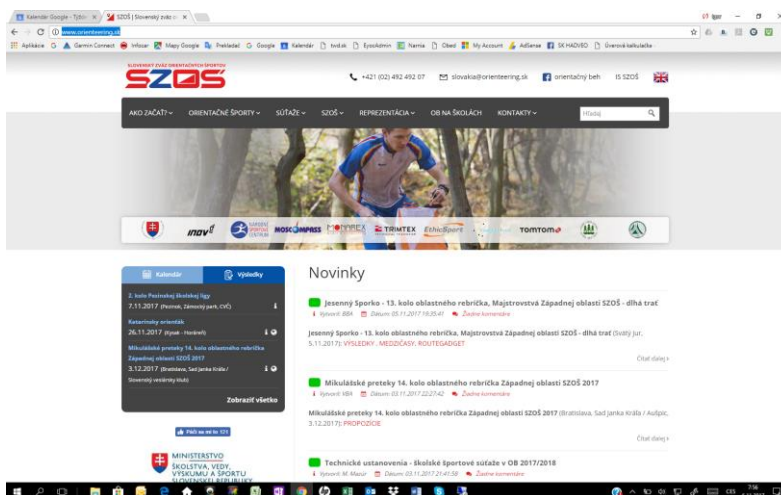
Kalendár Google - Týždeň | SZOŠ | Slovenský zväz o

www.orienteering.sk

Aplikácie | Garmin Connect | Infosar | Mapy Google | Prekladač | Google | Kalendár | tvd.sk | EpsoAdmin | Namia | Obed | My Account | AdSense | SK HADVEO | Úverová kalkulačka

SLOVENSKÝ ZVÄZ ORIENTAČNÝCH ŠPORTOV
SZOŠ

+421 (02) 492 492 07 | slovakia@orienteering.sk | orientačný beh | IS SZOŠ

AKO ZAČAŤ? | ORIENTAČNÉ ŠPORTY | SÚŤAŽE | SZOŠ | REPREZENTÁCIA | OB NA ŠKOLÁCH | KONTAKTY | Hľadaj

inov-8 | MOSCOMPASS | TRIMTEX | EthicSport | TOMTOM

Kalendár | Výsledky

2. kolo Pezinskej školskej ligy
7.11.2017 (Pezinok, Zámocký park, CVČ)

Katarínsky orienták
26.11.2017 (Vysoké - Horárně)

Mikulášske preteky 14. kolo oblastného rebríčka Západnej oblasti SZOŠ 2017
3.12.2017 (Bratislava, Sad Janka Kráľa / Slovenský vesiársky klub)

Zobraziť všetko

Páči sa mi to 121

MINISTERSTVO ŠKOLSTVA, VEDY, VÝSKUMU A ŠPORTU SLOVENSKEJ REPUBLIKY

Novinky

Jesenný Sporko - 13. kolo oblastného rebríčka, Majstrovstvá Západnej oblasti SZOŠ - dlhá trať
Vytvoril: BBA | Dátum: 05.11.2017 19:35:41 | Žiadne komentáre

Jesenný Sporko - 13. kolo oblastného rebríčka, Majstrovstvá Západnej oblasti SZOŠ - dlhá trať (Svätý Jur, 5.11.2017): VÝSLEDKY, MEDZIČASY, ROUTEGADGET

Čítať ďalej

Mikulášske preteky 14. kolo oblastného rebríčka Západnej oblasti SZOŠ 2017
Vytvoril: BBA | Dátum: 03.11.2017 22:27:42 | Žiadne komentáre

Mikulášske preteky 14. kolo oblastného rebríčka Západnej oblasti SZOŠ 2017 (Bratislava, Sad Janka Kráľa / Auspic, 3.12.2017): PROPOZÍCIE

Čítať ďalej

Technické ustanovenia - školské športové súťaže v OB 2017/2018
Vytvoril: M. Macúr | Dátum: 03.11.2017 21:41:58 | Žiadne komentáre

7:56